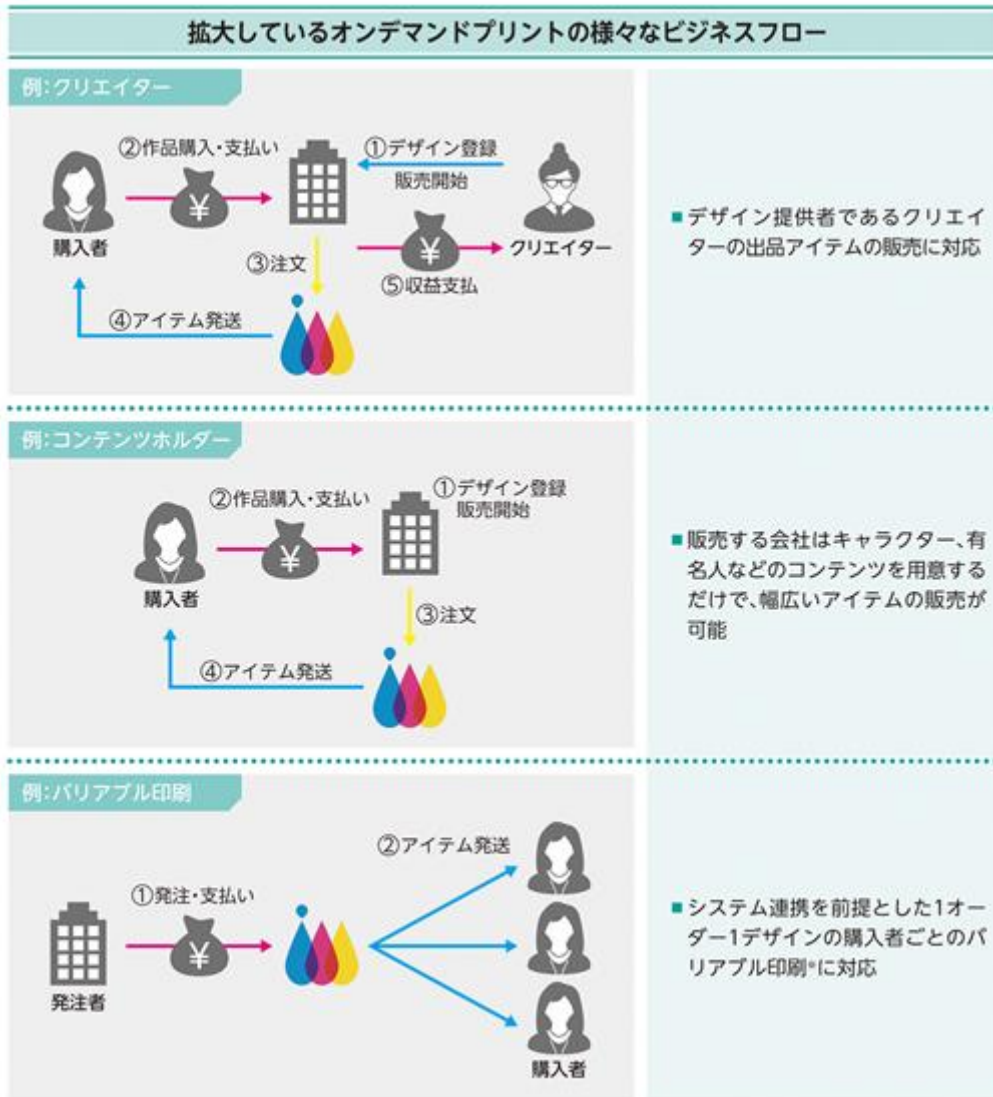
拡大しているオンデマンドプリントの様々なビジネスフロー

例:クリエイター

②作品購入・支払い

①デザイン登録
販売開始

¥

購入者

③注文

¥

クリエイター

⑤収益支払

④アイテム発送

■デザイン提供者であるクリエイターの出品アイテムの販売に対応

例:コンテンツホルダー

②作品購入・支払い

①デザイン登録
販売開始

¥

購入者

③注文

④アイテム発送

■販売する会社はキャラクター、有名人などのコンテンツを用意するだけで、幅広いアイテムの販売が可能

例:バリアブル印刷

②アイテム発送

①発注・支払い

¥

発注者

購入者

■システム連携を前提とした1オーダー1デザインの購入者ごとのバリアブル印刷*に対応